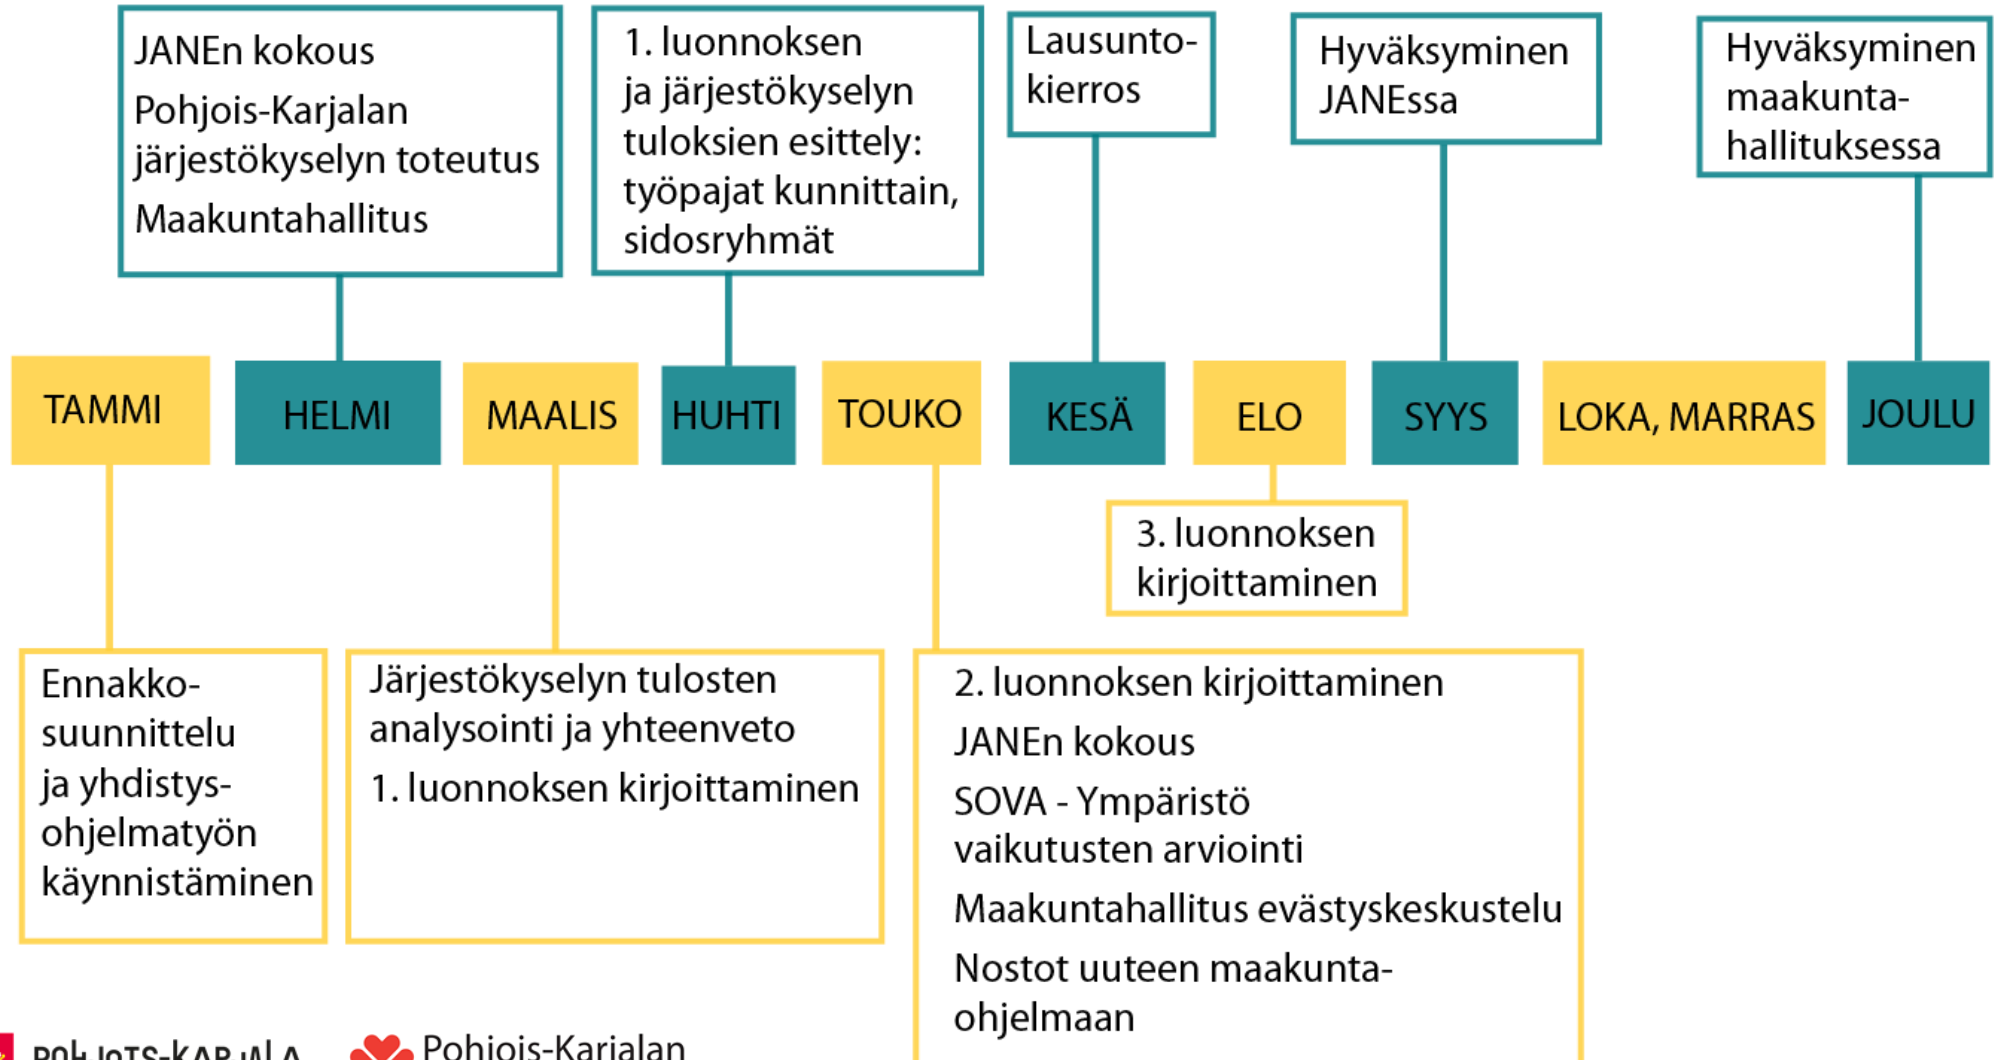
JANEn kokous
Pohjois-Karjalan järjestökyselyn toteutus
Maakuntahallitus

1. luonnoksen ja järjestökyselyn tuloksien esittely: työpajat kunnittain, sidosryhmät

Lausuntokierros

Hyväksyminen JANEssa

Hyväksyminen maakuntahallituksessa

TAMMI

HELMI

MAALIS

HUHTI

TOUKO

KESÄ

ELO

SYYS

LOKA, MARRAS

JOULU

3. luonnoksen kirjoittaminen

Ennakkosuunnittelu ja yhdistysohjelmatyön käynnistäminen

Järjestökyselyn tulosten analysointi ja yhteenveto
1. luonnoksen kirjoittaminen

2. luonnoksen kirjoittaminen
JANEn kokous
SOVA - Ympäristö vaikutusten arviointi
Maakuntahallitus evästyskeskustelu
Nostot uuteen maakuntaohjelmaan

POHJOIS-KARJALA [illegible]

Pohjois-Karjalan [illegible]